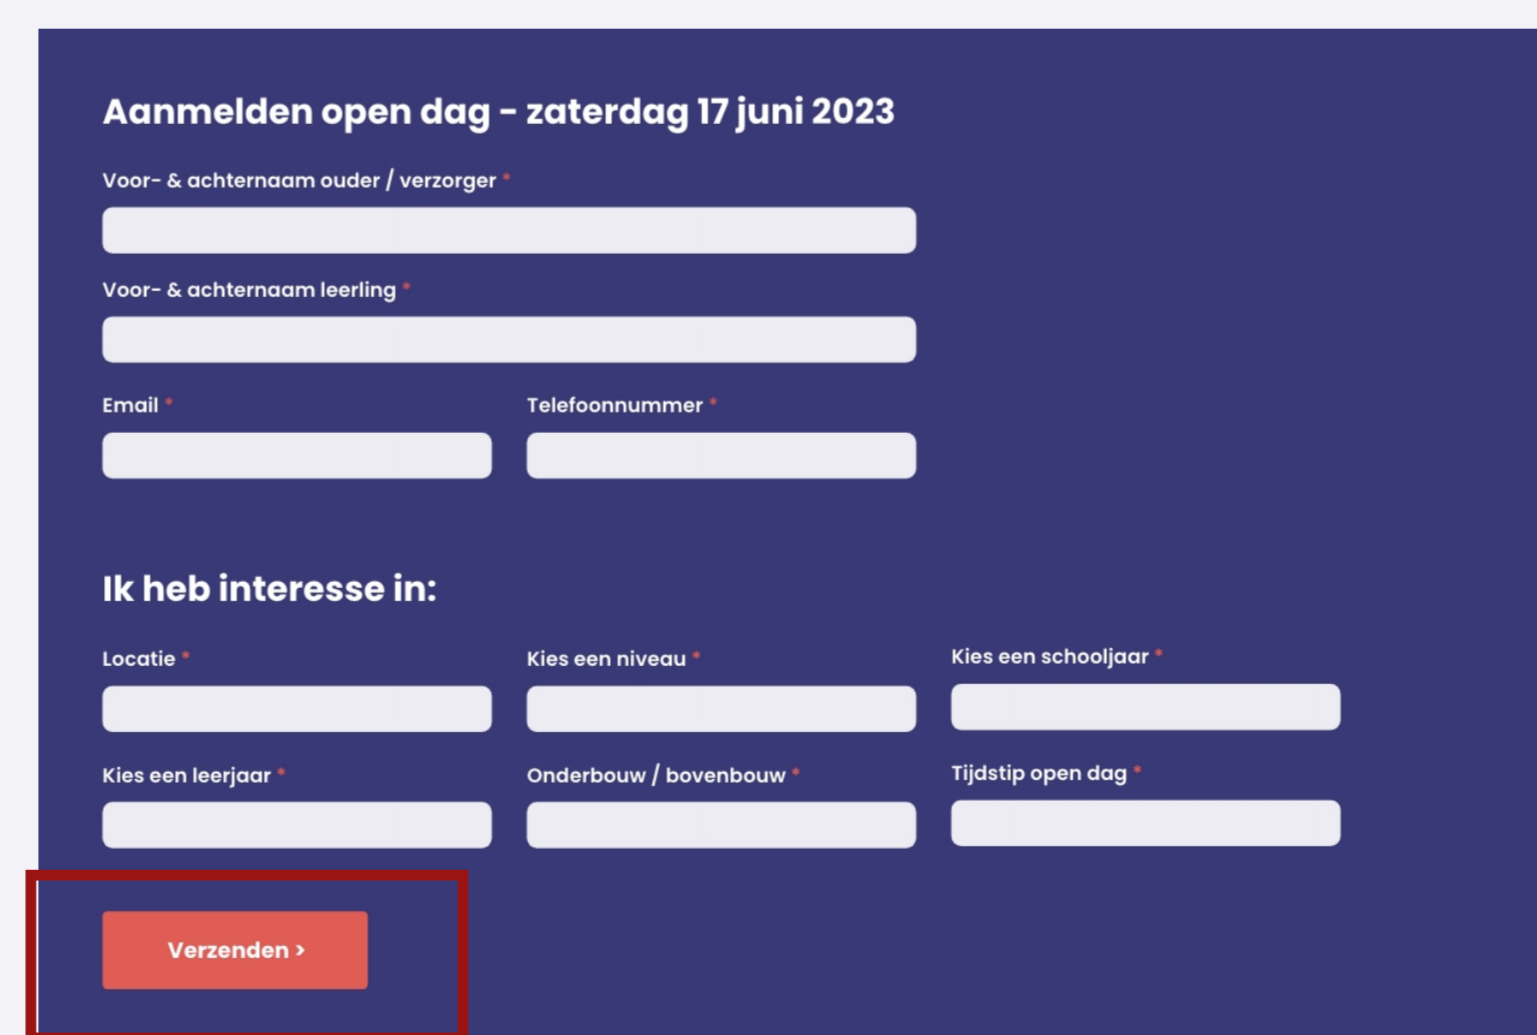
Aanmelden open dag - zaterdag 17 juni 2023

Voor- & achternaam ouder / verzorger *

Voor- & achternaam leerling *

Email *

Telefoonnummer *

Ik heb interesse in:

Locatie *

Kies een niveau *

Kies een schooljaar *

Kies een leerjaar *

Onderbouw / bovenbouw *

Tijdstip open dag *

Verzenden ›